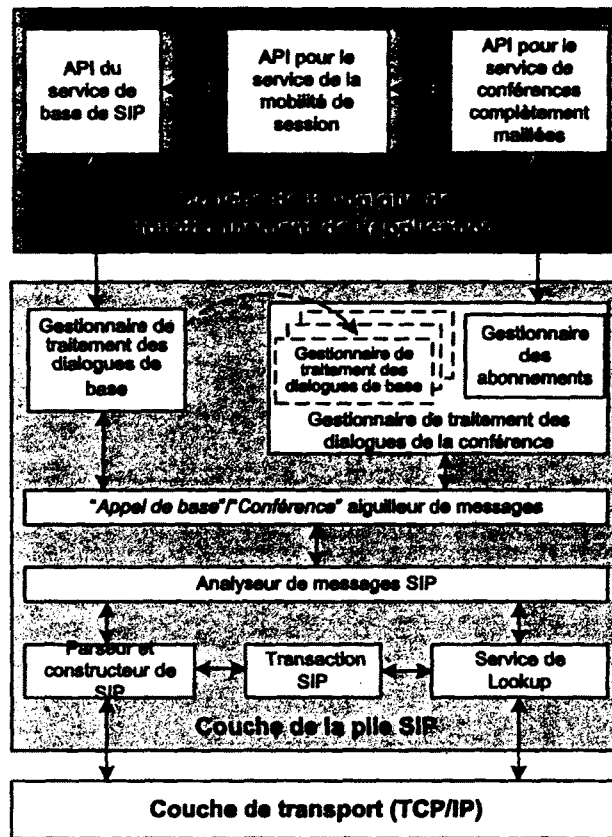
API du service de base de SIP

API pour le service de la mobilité de session

API pour le service de conférences complètement maillées

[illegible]

Gestionnaire de traitement des dialogues de base

Gestionnaire de traitement des dialogues de base

Gestionnaire des abonnements

Gestionnaire de traitement des dialogues de la conférence

"Appel de base"/"Conférence" aiguilleur de messages

Analyseur de messages SIP

Parseur et constructeur de SIP

Transaction SIP

Service de Lookup

Couche de la pile SIP

Couche de transport (TCP/IP)